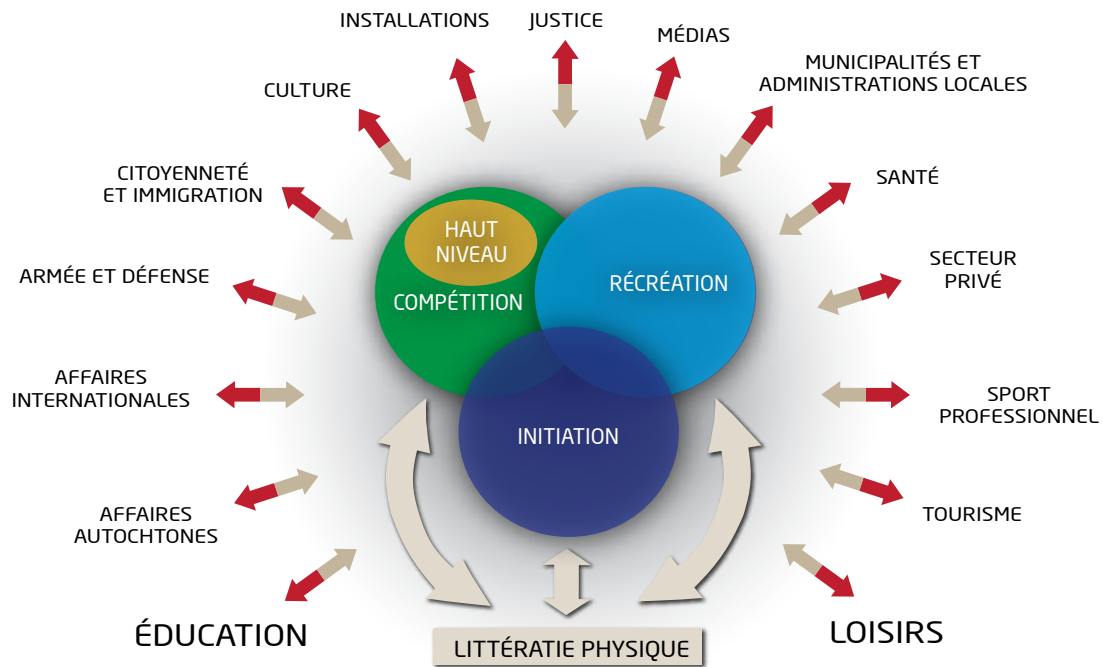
INSTALLATIONS
JUSTICE
MÉDIAS
CULTURE
MUNICIPALITÉS ET ADMINISTRATIONS LOCALES
CITOYENNETÉ ET IMMIGRATION
SANTÉ
HAUT NIVEAU
COMPÉTITION
RÉCRÉATION
ARMÉE ET DÉFENSE
SECTEUR PRIVÉ
AFFAIRES INTERNATIONALES
SPORT PROFESSIONNEL
INITIATION
AFFAIRES AUTOCHTONES
TOURISME
ÉDUCATION
LOISIRS
LITTÉRATIE PHYSIQUE